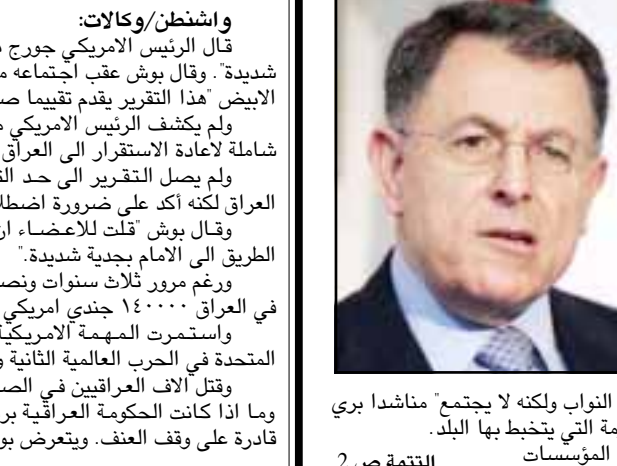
واشنطن/وكالات:
قال الرئيس الامريكي جورج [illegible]
شديدة". وقال بوش عقب اجتماعه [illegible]
الابيض "هذا التقرير يقدم تقييما صـ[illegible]
ولم يكشف الرئيس الامريكي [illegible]
شاملة لاعادة الاستقرار الى العراق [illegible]
ولم يصل التقرير الى حد الـ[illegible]
العراق لكنه أكد على ضرورة اضطـ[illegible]
وقـال بوش "قلت للاعـضـاء ار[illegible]
الطريق الى الامام بجدية شديدة."
ورغم مرور ثلاث سنوات ونصـ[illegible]
في العراق ١٤٠٠٠٠ جندي امريكي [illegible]
واستمرت المهمة الامريكية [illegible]
المتحدة في الحرب العالمية الثانية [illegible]
وقتل الاف العراقيين في الصـ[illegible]
وما اذا كانت الحكومة العراقية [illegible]
قادرة على وقف العنف. ويتعرض بو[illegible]

النواب ولكنه لا يجتمع" مناشدا بري
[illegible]مة التي يتخبط بها البلد.
المؤسسات
التتمة ص 2